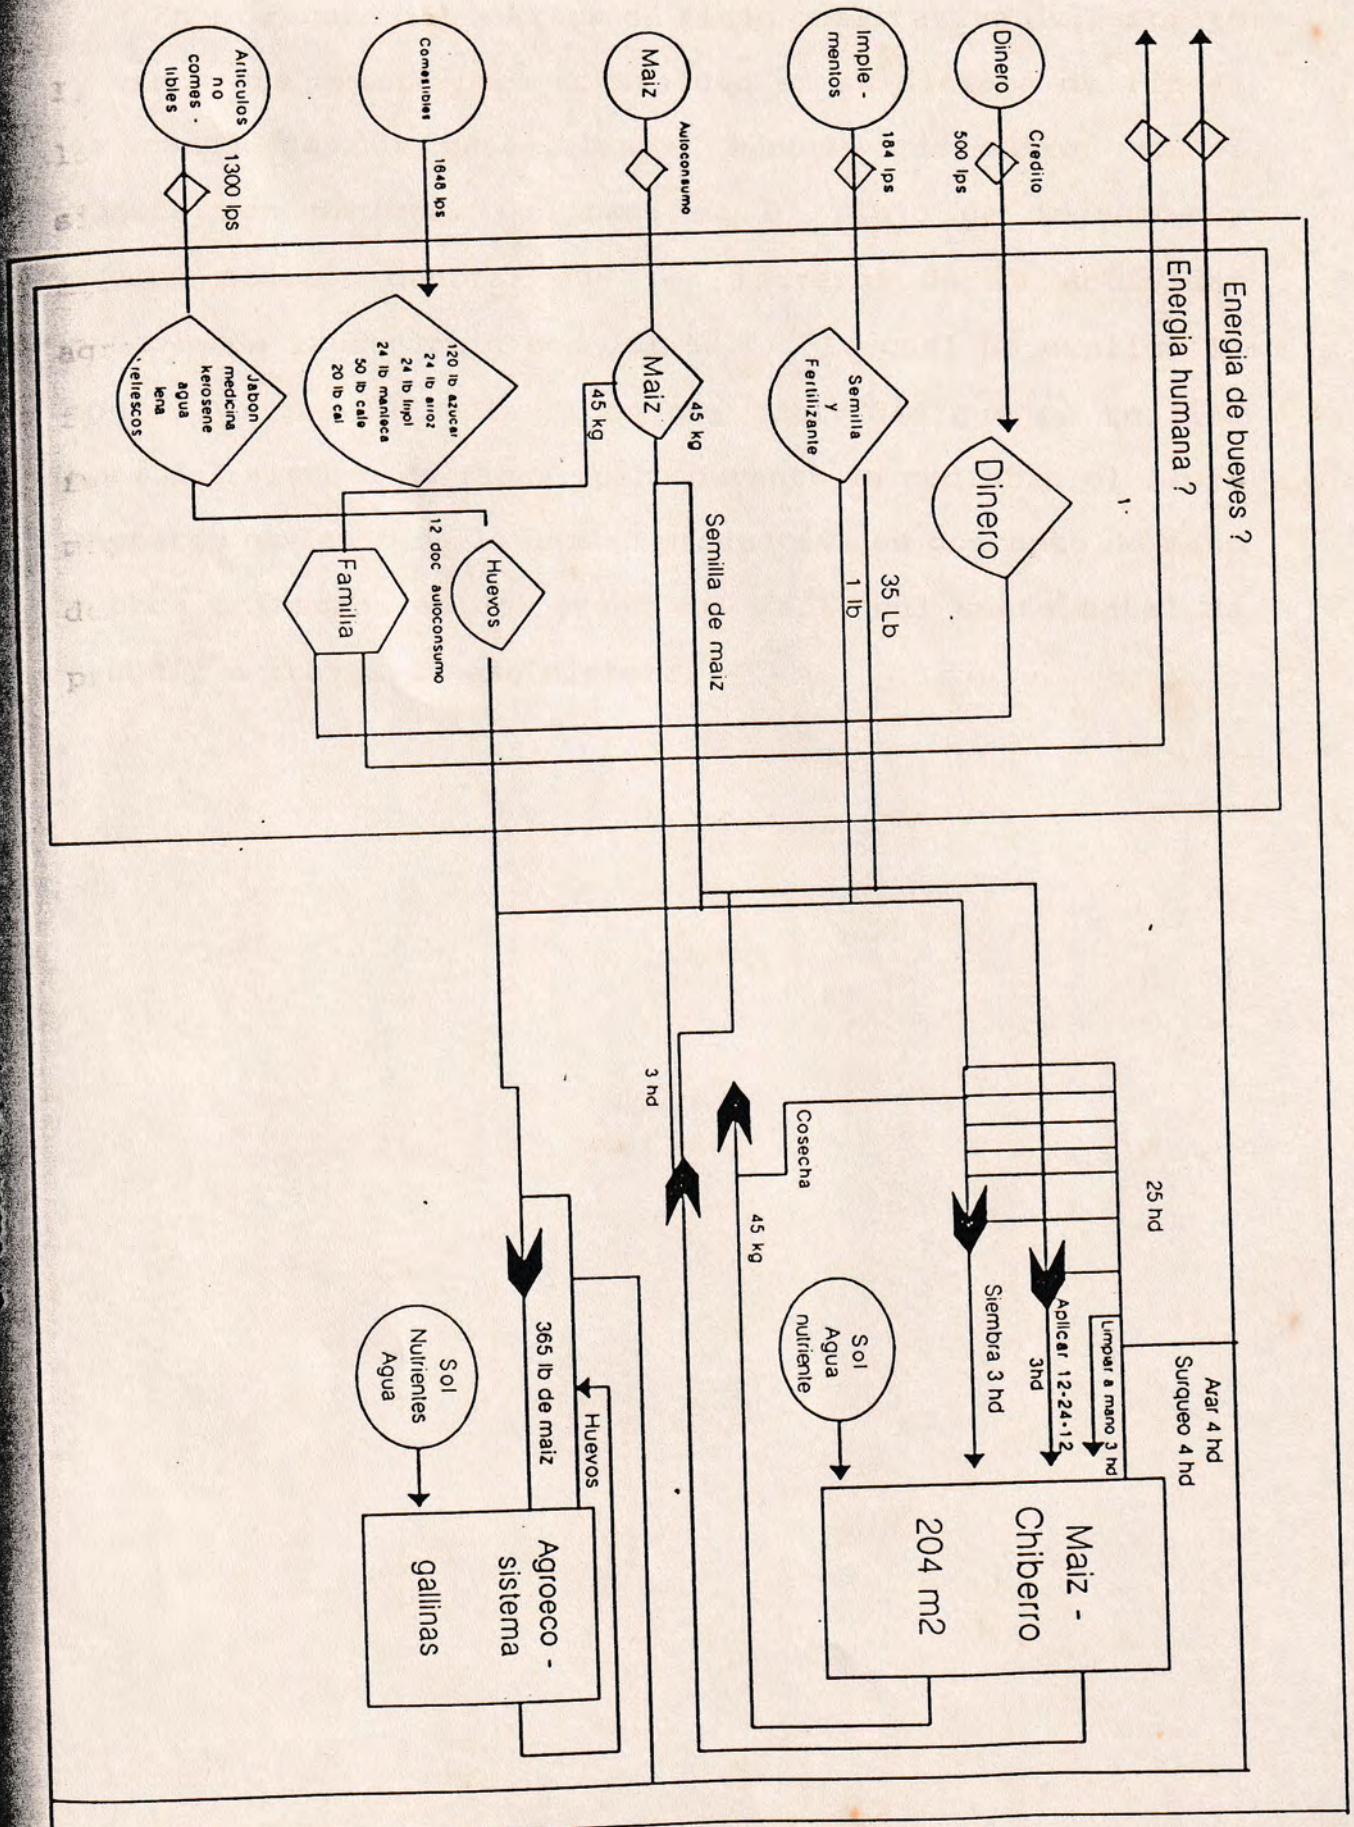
Dinero
Credito
500 lps
Imple - mentos
184 lps
Maiz
Autoconsumo
Comestibles
1646 lps
Articulos no comes - tibles
1300 lps
Energia de bueyes ?
Energia humana ?
Dinero
1
Semilla y Fertilizante
35 Lb
1 lb
Maiz
45 kg
45 kg
Semilla de maiz
120 lb azucar
24 lb arroz
24 lb frijol
24 lb manteca
50 lb cafe
20 lb cal
Huevos
12 doc autoconsumo
Jabon
medicina
kerosene
agua
leña
refrescos
Familia
25 hd
Arar 4 hd
Surqueo 4 hd
Limpiar a mano 3 hd
Aplicar 12-24-12
3hd
Siembra 3 hd
Cosecha
45 kg
3 hd
Sol
Agua
nutriente
Maiz - Chiberro
204 m2
Huevos
365 lb de maiz
Sol
Nutrientes
Agua
Agroeco - sistema
gallinas